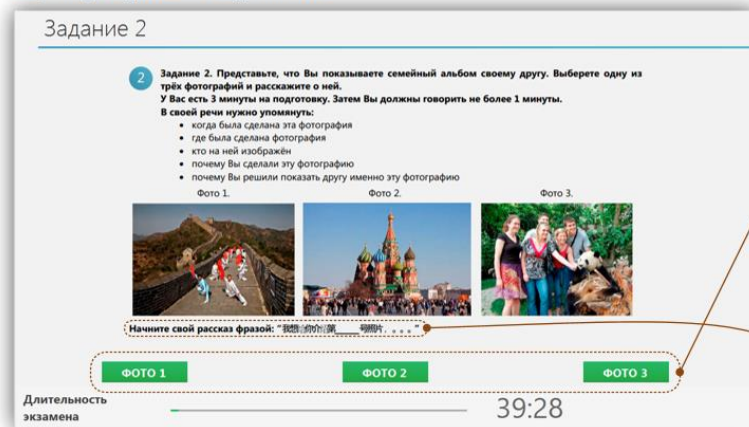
Задание 2

2

Задание 2. Представьте, что Вы показываете семейный альбом своему другу. Выберете одну из трёх фотографий и расскажите о ней.
У Вас есть 3 минуты на подготовку. Затем Вы должны говорить не более 1 минуты.
В своей речи нужно упомянуть:

- когда была сделана эта фотография
- где была сделана фотография
- кто на ней изображён
- почему Вы сделали эту фотографию
- почему Вы решили показать другу именно эту фотографию

Фото 1.

Фото 2.

Фото 3.

Начните свой рассказ фразой: "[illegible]"

ФОТО 1

ФОТО 2

ФОТО 3

Длительность экзамена

39:28